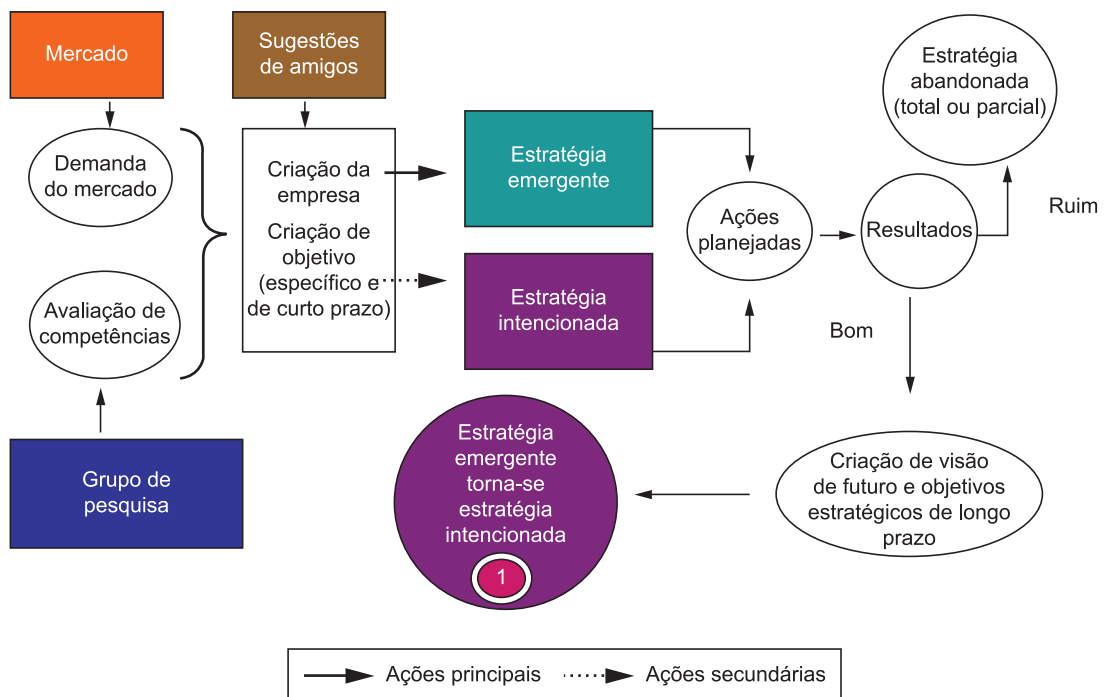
Mercado

Sugestões de amigos

Estratégia abandonada (total ou parcial)

Demanda do mercado

Criação da empresa

Criação de objetivo (específico e de curto prazo)

Estratégia emergente

Ações planejadas

Resultados

Ruim

Estratégia intencionada

Avaliação de competências

Bom

Grupo de pesquisa

Estratégia emergente torna-se estratégia intencionada

1

Criação de visão de futuro e objetivos estratégicos de longo prazo

Ações principais

Ações secundárias